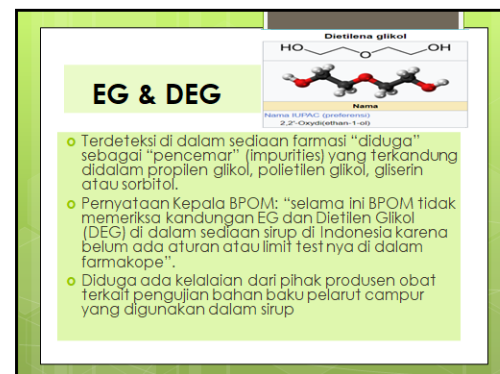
EG & DEG

Dietilena glikol

HO

O

OH

Nama

Nama IUPAC (preferensi)

2,2'-Oxydi(ethan-1-ol)

o Terdeteksi di dalam sediaan farmasi "diduga" sebagai "pencemar" (impurities) yang terkandung didalam propilen glikol, polietilen glikol, gliserin atau sorbitol.

o Pernyataan Kepala BPOM: "selama ini BPOM tidak memeriksa kandungan EG dan Dietilen Glikol (DEG) di dalam sediaan sirup di Indonesia karena belum ada aturan atau limit test nya di dalam farmakope".

o Diduga ada kelalaian dari pihak produsen obat terkait pengujian bahan baku pelarut campur yang digunakan dalam sirup